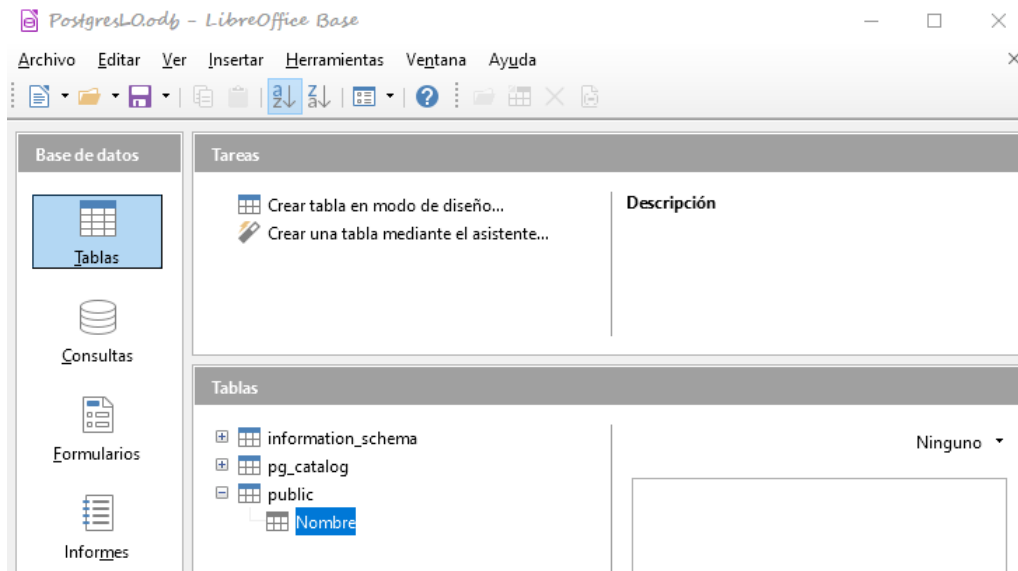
PostgresLO.odb - LibreOffice Base

Archivo Editar Ver Insertar Herramientas Ventana Ayuda

Base de datos

Tablas

Consultas

Formularios

Informes

Tareas

Crear tabla en modo de diseño...
Crear una tabla mediante el asistente...

Descripción

Tablas

information_schema
pg_catalog
public
Nombre

Ninguno